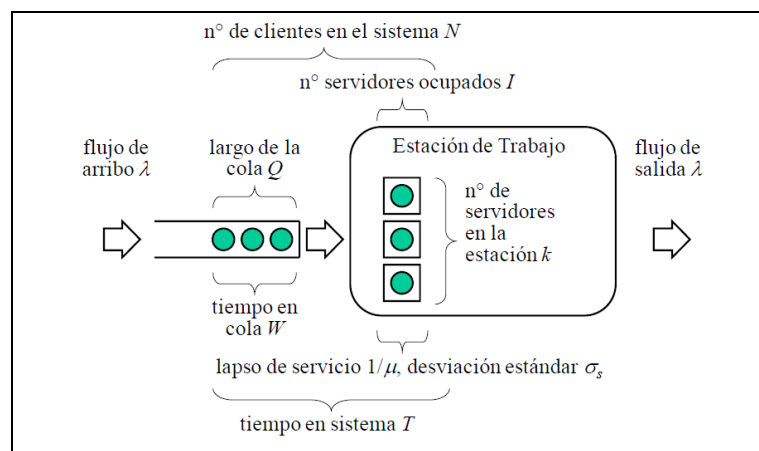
n° de clientes en el sistema $N$

n° servidores ocupados $I$

flujo de arribo $\lambda$

largo de la cola $Q$

Estación de Trabajo

flujo de salida $\lambda$

n° de servidores en la estación $k$

tiempo en cola $W$

lapso de servicio $1/\mu$, desviación estándar $\sigma_s$

tiempo en sistema $T$